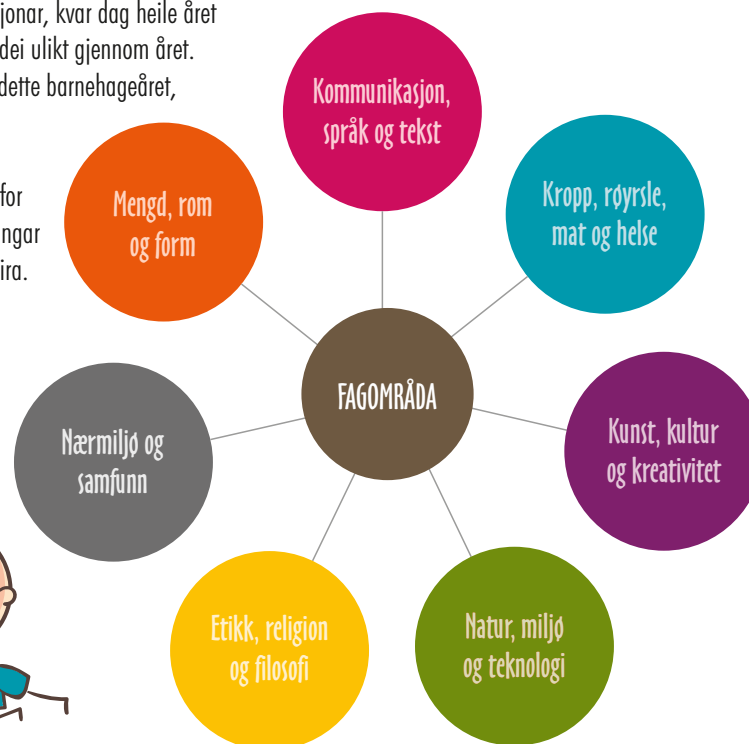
jonar, kvar dag heile året
dei ulikt gjennom året.
dette barnehageåret,

for
ngar
ira.

Kommunikasjon, språk og tekst

Mengd, rom og form

Kropp, røyrsle, mat og helse

FAGOMRÅDA

Nærmiljø og samfunn

Kunst, kultur og kreativitet

Etikk, religion og filosofi

Natur, miljø og teknologi